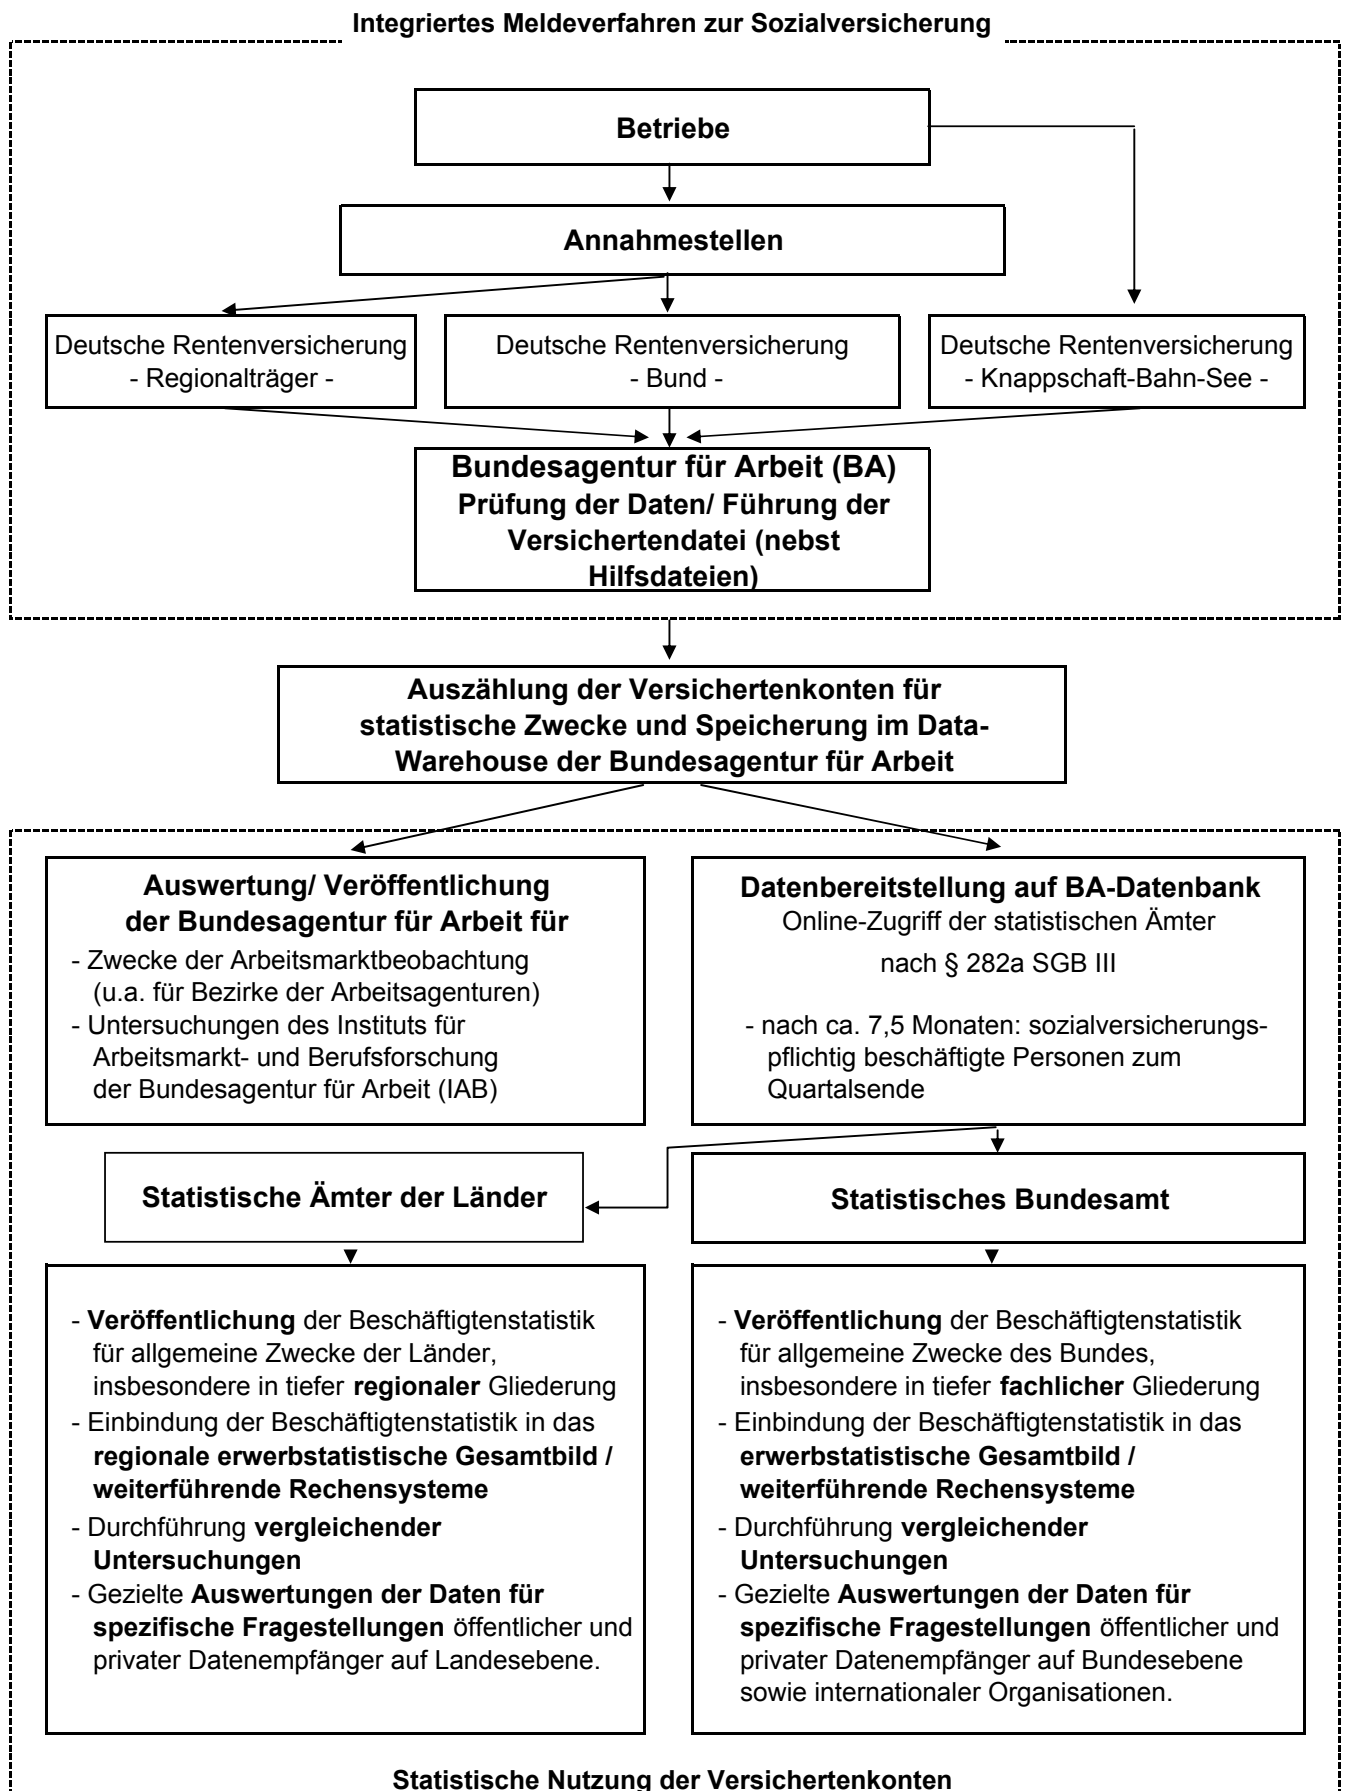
Integriertes Meldeverfahren zur Sozialversicherung

Betriebe

Annahmestellen

Deutsche Rentenversicherung
- Regionalträger -

Deutsche Rentenversicherung
- Bund -

Deutsche Rentenversicherung
- Knappschaft-Bahn-See -

Bundesagentur für Arbeit (BA)
Prüfung der Daten/ Führung der Versichertendatei (nebst Hilfsdateien)

Auszählung der Versichertenkonten für statistische Zwecke und Speicherung im Data-Warehouse der Bundesagentur für Arbeit

Auswertung/ Veröffentlichung der Bundesagentur für Arbeit für
- Zwecke der Arbeitsmarktbeobachtung (u.a. für Bezirke der Arbeitsagenturen)
- Untersuchungen des Instituts für Arbeitsmarkt- und Berufsforschung der Bundesagentur für Arbeit (IAB)

Datenbereitstellung auf BA-Datenbank
Online-Zugriff der statistischen Ämter
nach § 282a SGB III

- nach ca. 7,5 Monaten: sozialversicherungspflichtig beschäftigte Personen zum Quartalsende

Statistische Ämter der Länder

Statistisches Bundesamt

- Veröffentlichung der Beschäftigtenstatistik für allgemeine Zwecke der Länder, insbesondere in tiefer regionaler Gliederung
- Einbindung der Beschäftigtenstatistik in das regionale erwerbstatistische Gesamtbild / weiterführende Rechensysteme
- Durchführung vergleichender Untersuchungen
- Gezielte Auswertungen der Daten für spezifische Fragestellungen öffentlicher und privater Datenempfänger auf Landesebene.

- Veröffentlichung der Beschäftigtenstatistik für allgemeine Zwecke des Bundes, insbesondere in tiefer fachlicher Gliederung
- Einbindung der Beschäftigtenstatistik in das erwerbstatistische Gesamtbild / weiterführende Rechensysteme
- Durchführung vergleichender Untersuchungen
- Gezielte Auswertungen der Daten für spezifische Fragestellungen öffentlicher und privater Datenempfänger auf Bundesebene sowie internationaler Organisationen.

Statistische Nutzung der Versichertenkonten